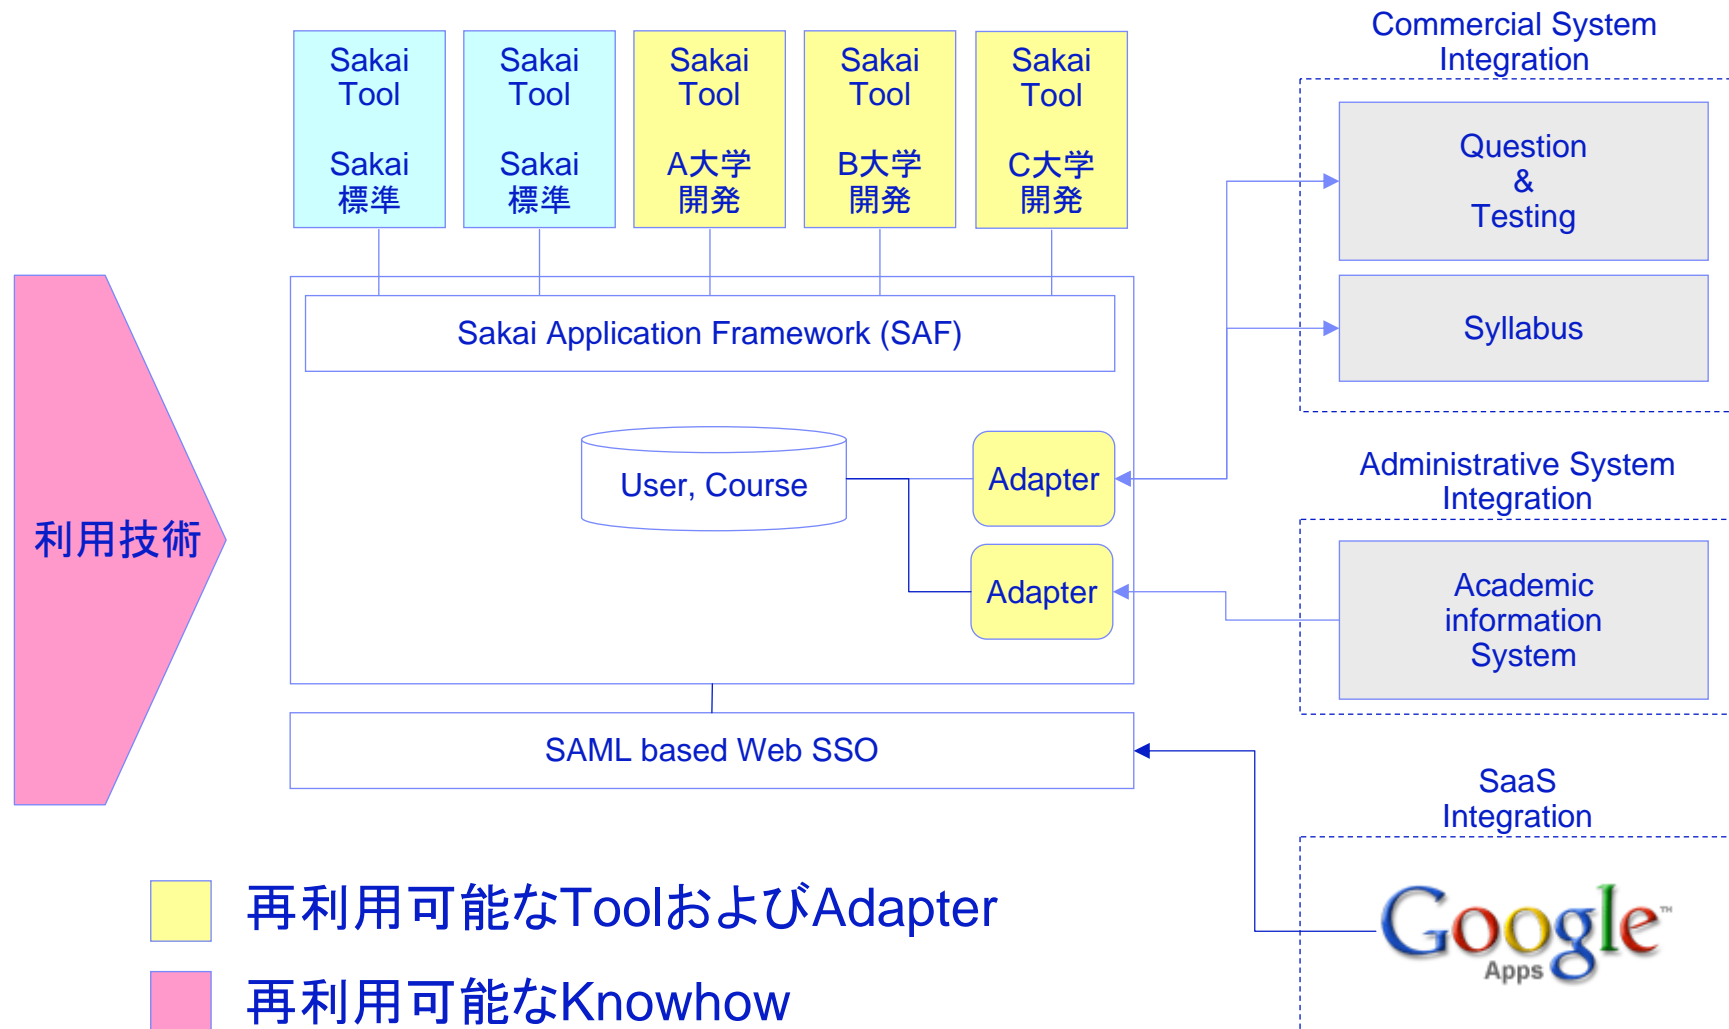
Sakai Tool

Sakai 標準

Sakai Tool

Sakai 標準

Sakai Tool

A大学 開発

Sakai Tool

B大学 開発

Sakai Tool

C大学 開発

Commercial System Integration

Question & Testing

Syllabus

利用技術

Sakai Application Framework (SAF)

User, Course

Adapter

Adapter

Administrative System Integration

Academic information System

SAML based Web SSO

SaaS Integration

Google™ Apps

再利用可能なToolおよびAdapter

再利用可能なKnowhow